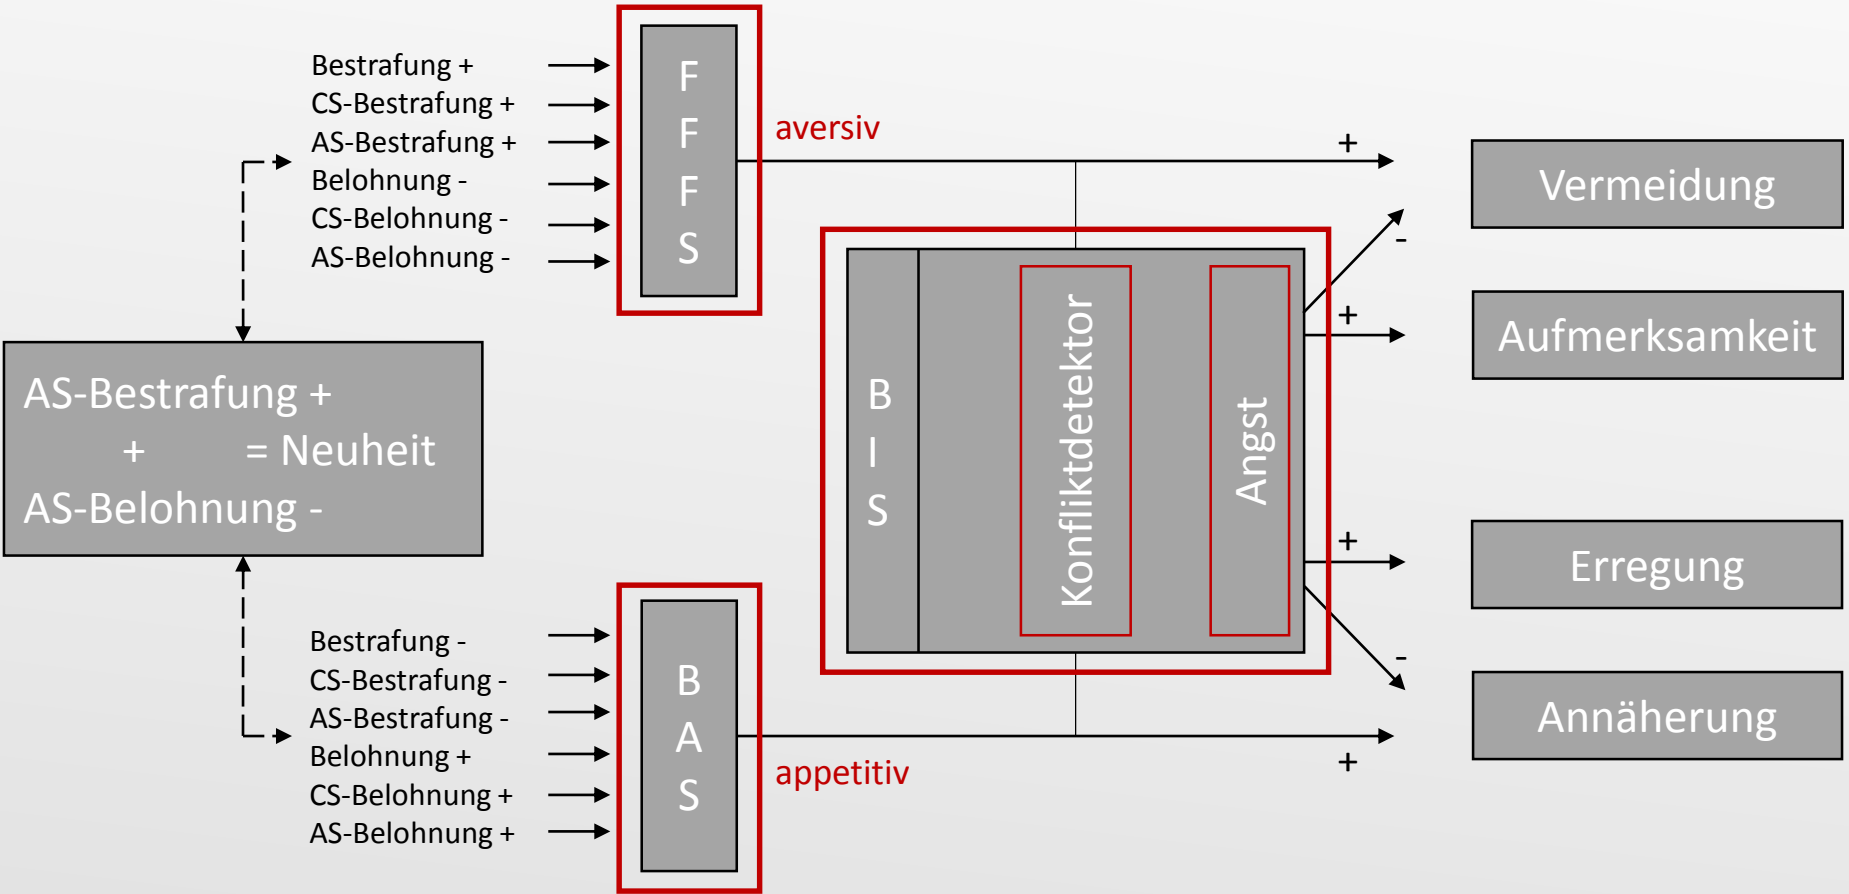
Bestrafung +
CS-Bestrafung +
AS-Bestrafung +
Belohnung -
CS-Belohnung -
AS-Belohnung -

F
F
F
S

aversiv

+

Vermeidung

AS-Bestrafung +
+ = Neuheit
AS-Belohnung -

B
I
S

Konfliktdetektor

Angst

-

+

Aufmerksamkeit

+

Erregung

-

Annäherung

Bestrafung -
CS-Bestrafung -
AS-Bestrafung -
Belohnung +
CS-Belohnung +
AS-Belohnung +

B
A
S

appetitiv

+